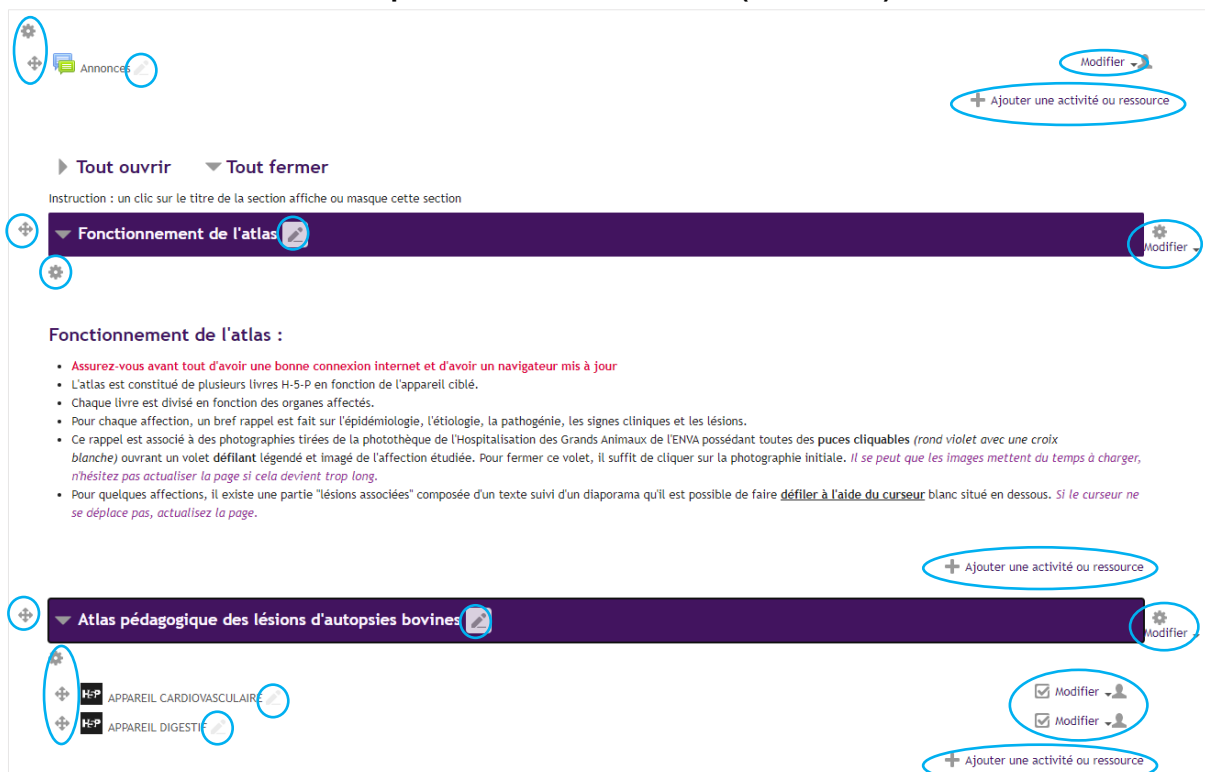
Annonces

Modifier

Ajouter une activité ou ressource

Tout ouvrir Tout fermer

Instruction : un clic sur le titre de la section affiche ou masque cette section

Fonctionnement de l'atlas

Modifier

Fonctionnement de l'atlas :

- Assurez-vous avant tout d'avoir une bonne connexion internet et d'avoir un navigateur mis à jour
- L'atlas est constitué de plusieurs livres H-5-P en fonction de l'appareil ciblé.
- Chaque livre est divisé en fonction des organes affectés.
- Pour chaque affection, un bref rappel est fait sur l'épidémiologie, l'étiologie, la pathogénie, les signes cliniques et les lésions.
- Ce rappel est associé à des photographies tirées de la photothèque de l'Hospitalisation des Grands Animaux de l'ENVA possédant toutes des puces cliquables (rond violet avec une croix blanche) ouvrant un volet défilant légendé et imagé de l'affection étudiée. Pour fermer ce volet, il suffit de cliquer sur la photographie initiale. Il se peut que les images mettent du temps à charger, n'hésitez pas actualiser la page si cela devient trop long.
- Pour quelques affections, il existe une partie "lésions associées" composée d'un texte suivi d'un diaporama qu'il est possible de faire défiler à l'aide du curseur blanc situé en dessous. Si le curseur ne se déplace pas, actualisez la page.

Ajouter une activité ou ressource

Atlas pédagogique des lésions d'autopsies bovines

Modifier

APPAREIL CARDIOVASCULAIRE

Modifier

APPAREIL DIGESTIF

Modifier

Ajouter une activité ou ressource